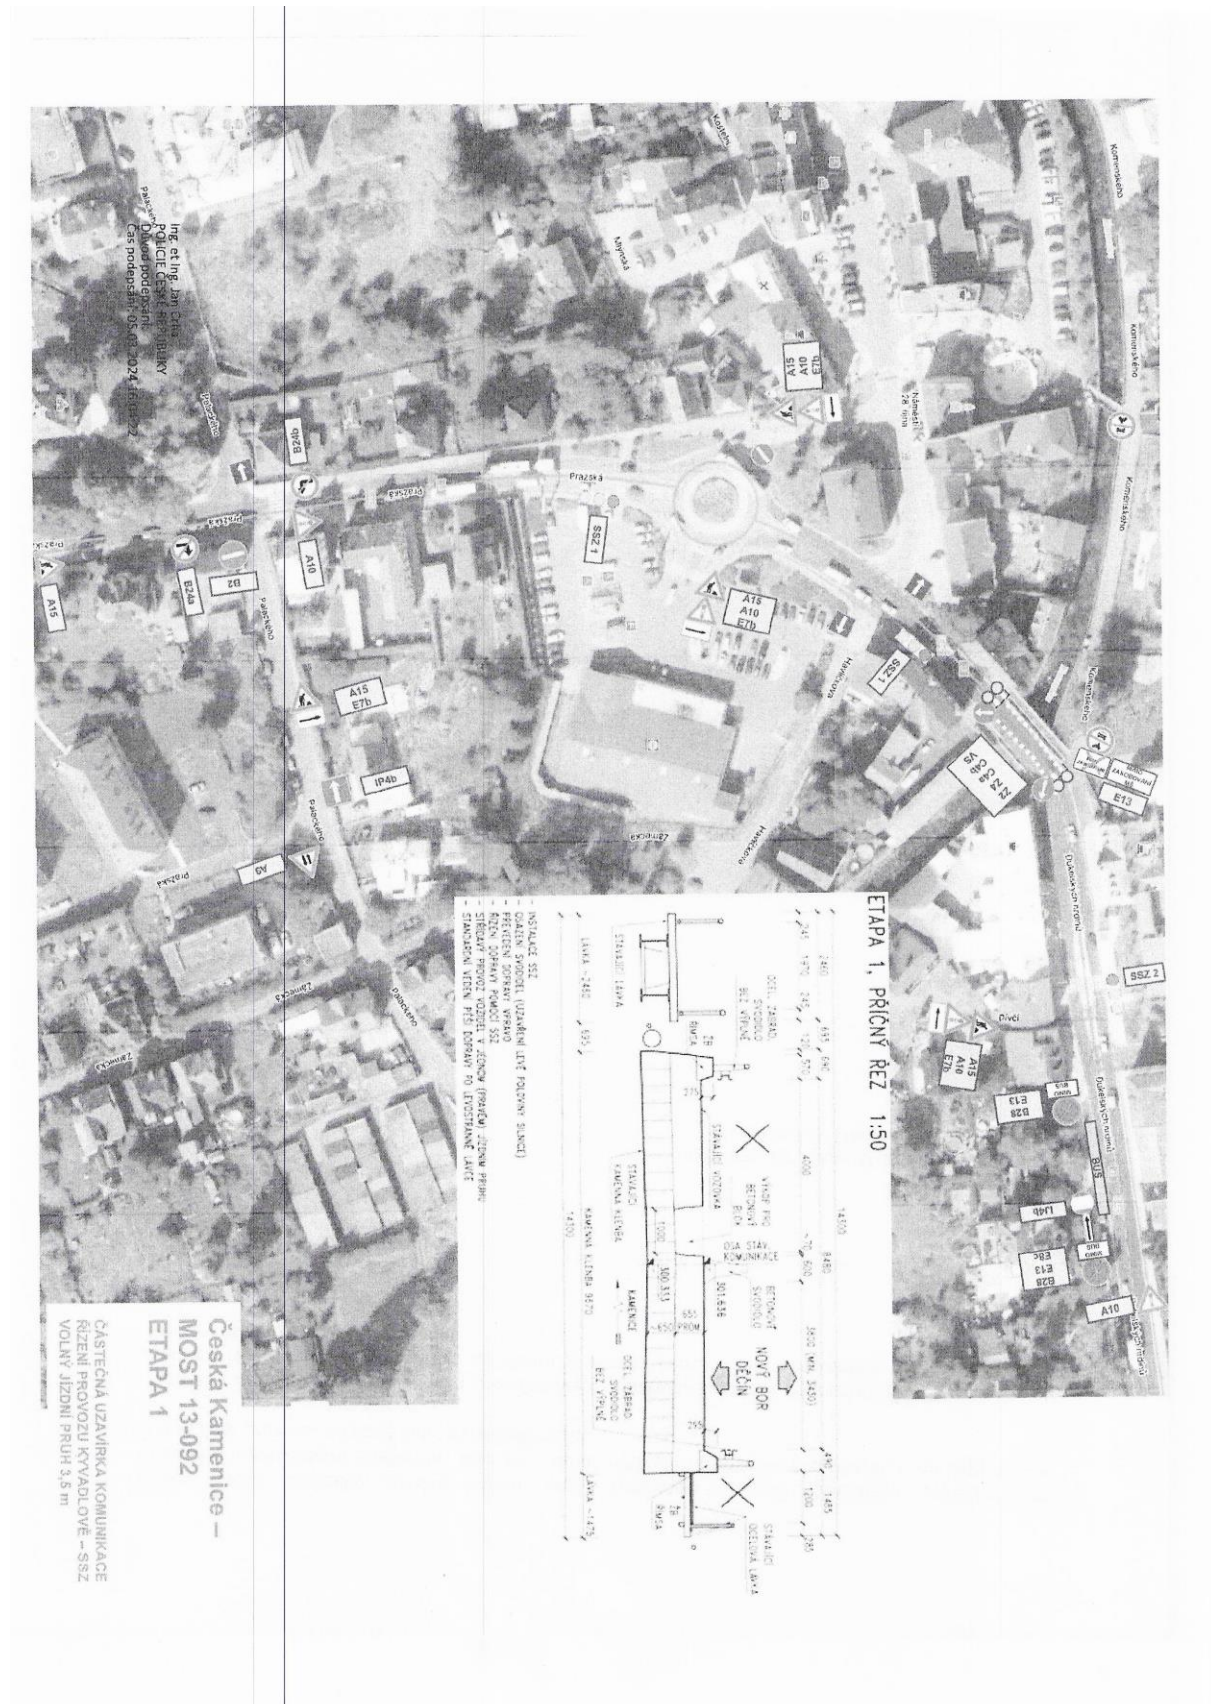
Ing. et Ing. Jan Cmíral
POLICIE ČESKÉ REPUBLIKY
Důvod podepsání:
Čas podepsání: 05.03.2024 16:08:22

Palackého
Mlýnská
Kostelní
Komenského
Náměstí 28. října
Pražská
Hankova
Zámecká
Palackého
Dukelských hrdinů
Družcí

A15
A10
E7b
B24b
B24a
B2
A10
A15
SSZ 1
A15
A10
E7b
SSZ 1
A15
E7b
IP4b
A5
Z4
C4b
E7b
B28
E13
SSZ 2
A15
A10
E7b
B28
E13
U4b
B28
E13
E8c
A10
BUS
E13

ETAPA 1, PŘÍČNÝ ŘEZ 1:50

14300
2460
8480
245 1970 245
4000
500
3850 (MIN. 3450)
495
1455
1200
285
OCEL. ZÁBRAD. SVODIDLO BEZ VÝPLNĚ
STÁVAJÍCÍ VOZOVKA
VAZBY PRO BETONOVÉ BLOK
OSA STAV. KOMUNIKACE
BETONOVÉ SVODIDLO
NOVÝ BOR
DĚČÍN
OCEL. ZÁBRAD. SVODIDLO BEZ VÝPLNĚ
STÁVAJÍCÍ OCELOVÁ LÁVKA
STÁVAJÍCÍ LÁVKA
ŘÍMSA
STÁVAJÍCÍ KAMENNÁ KLENBA
KAMENNÁ KLENBA
KAMENNÁ KLENBA 9670
LÁVKA ~2460
LÁVKA ~1475
14300
ŘÍMSA

- INSTALACE SSZ
- OSAZENÍ SVODIDEL (UZAVŘENÍ LEVÉ POLOVINY SILNICE)
- PŘEVEDENÍ DOPRAVY VPRAVO
- ŘÍZENÍ DOPRAVY POMOCÍ SSZ
- STŘÍDAVÝ PROVOZ VOZIDEL V JEDNOM (PRAVÉM) JÍZDNÍM PRUHU
- STANDARDNÍ VEDENÍ PĚŠÍ DOPRAVY PO LEVOSTRANNÉ LÁVCE

Česká Kamenice –
MOST 13-092
ETAPA 1

ČÁSTEČNÁ UZAVÍRKA KOMUNIKACE
ŘÍZENÍ PROVOZU KYVADLOVĚ – SSZ
VOLNÝ JÍZDNÍ PRUH 3,5 m